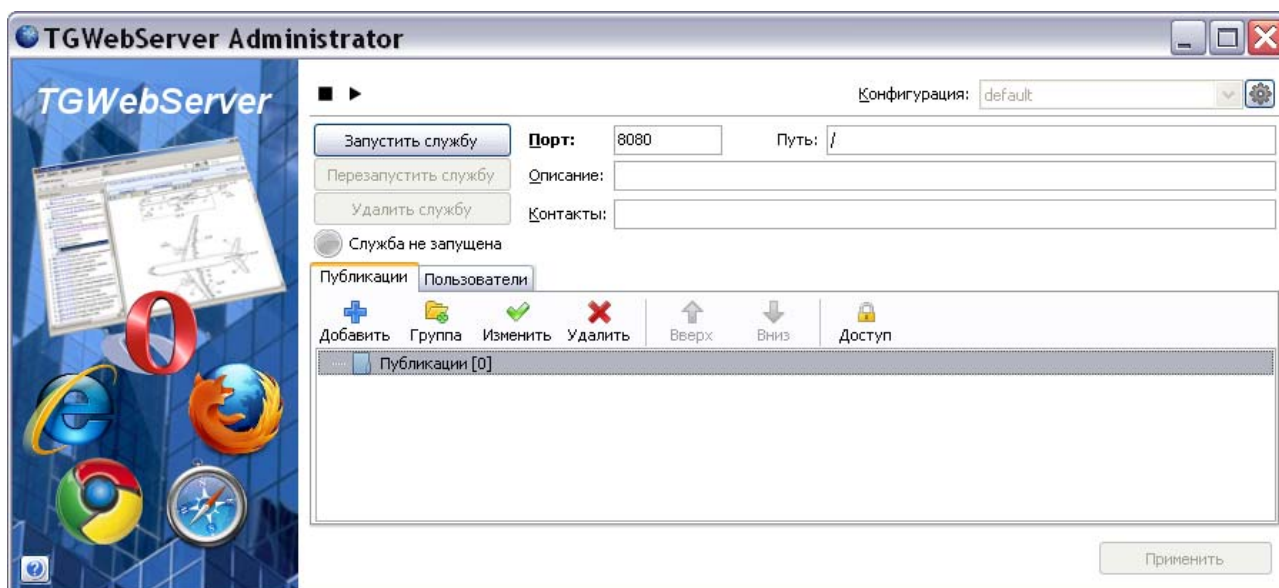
TGWebServer Administrator

TGWebServer

Конфигурация: default

Запустить службу

Порт: 8080

Путь: /

Перезапустить службу

Описание:

Удалить службу

Контакты:

Служба не запущена

Публикации | Пользователи

Добавить Группа Изменить Удалить Вверх Вниз Доступ

Публикации [0]

Применить